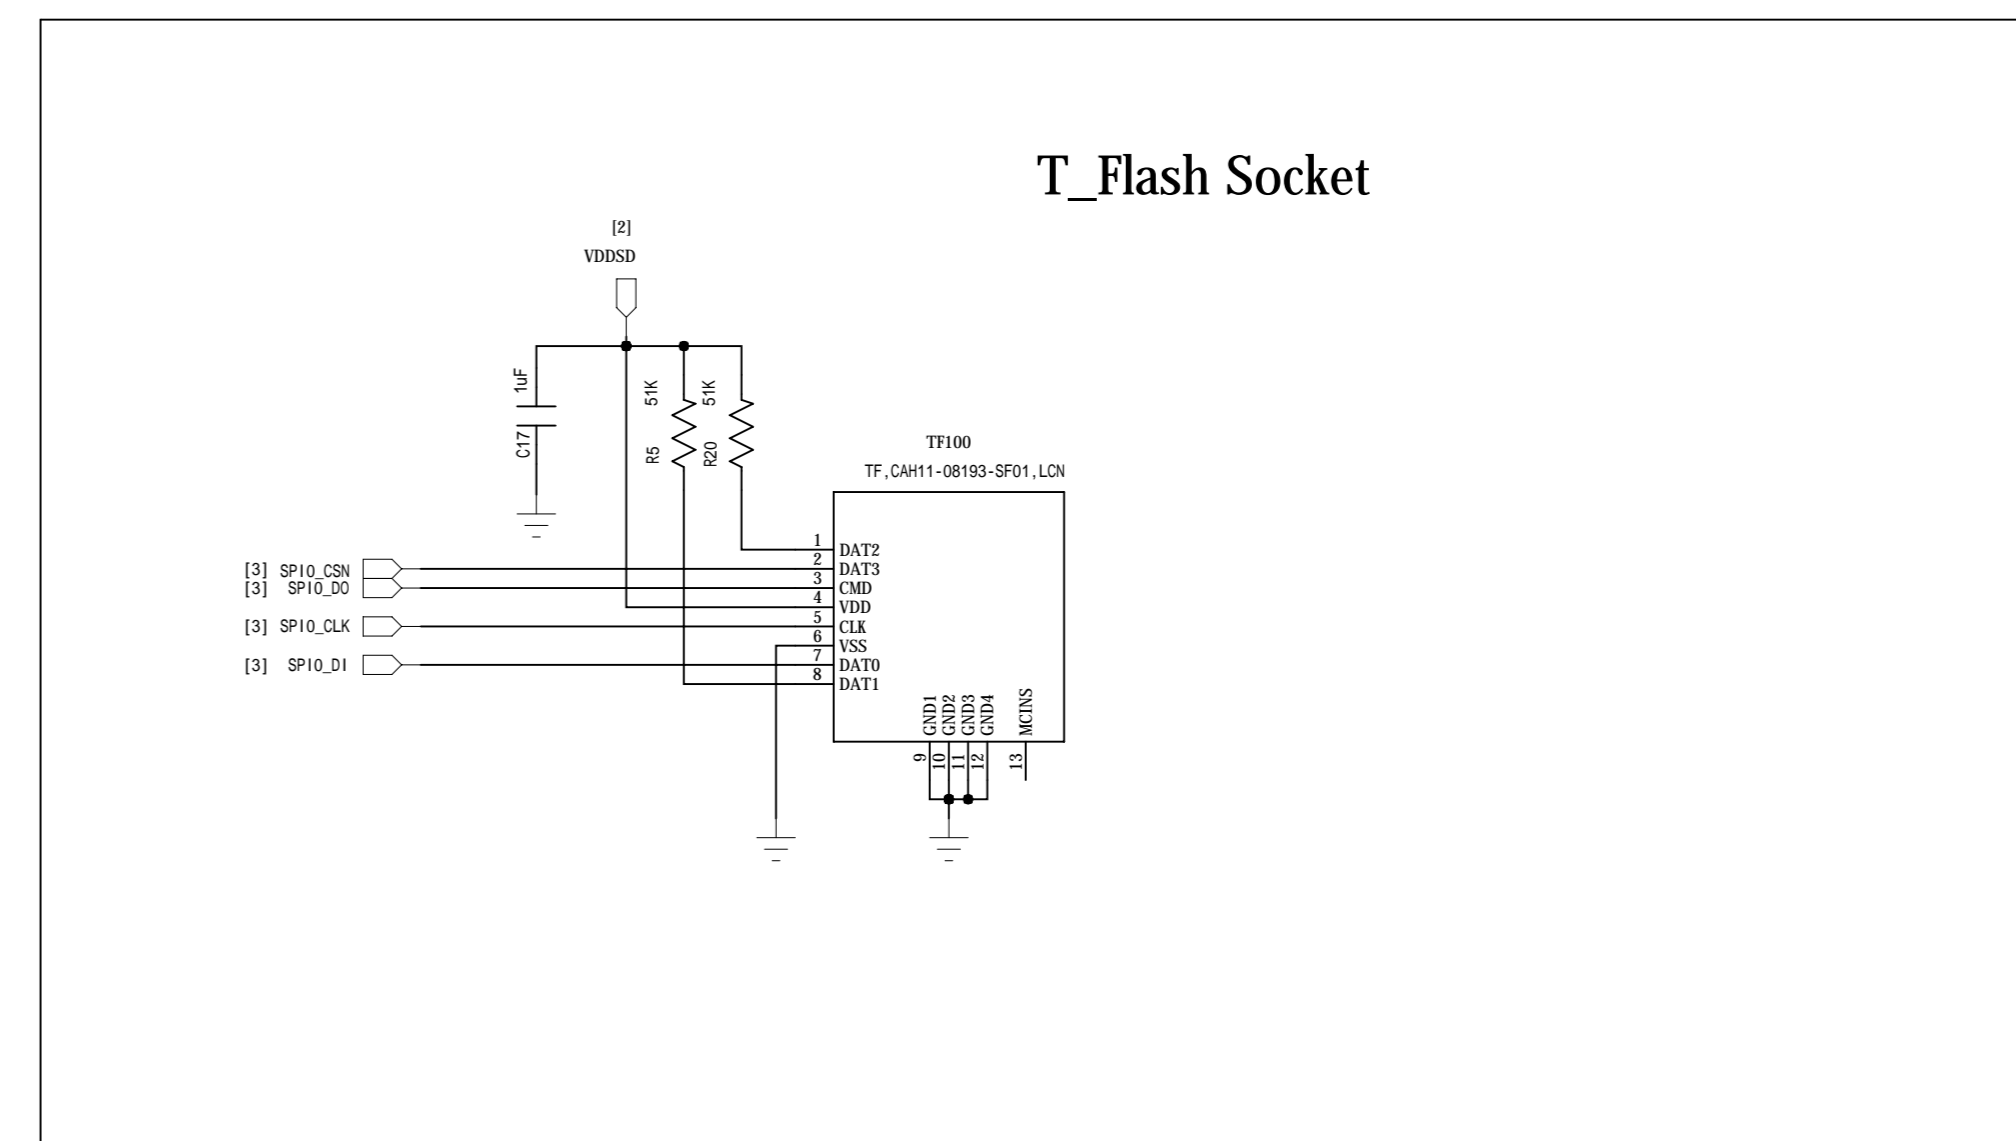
T_Flash Socket

[2]
VDDSD

1uF
C17

51K
R5

51K
R20

TF100
TF,CAH11-08193-SF01,LCN

[3] SPI0_CSN
[3] SPI0_DO
[3] SPI0_CLK
[3] SPI0_DI

1 DAT2
2 DAT3
3 CMD
4 VDD
5 CLK
6 VSS
7 DAT0
8 DAT1

GND1 9
GND2 10
GND3 11
GND4 12
MCINS 13